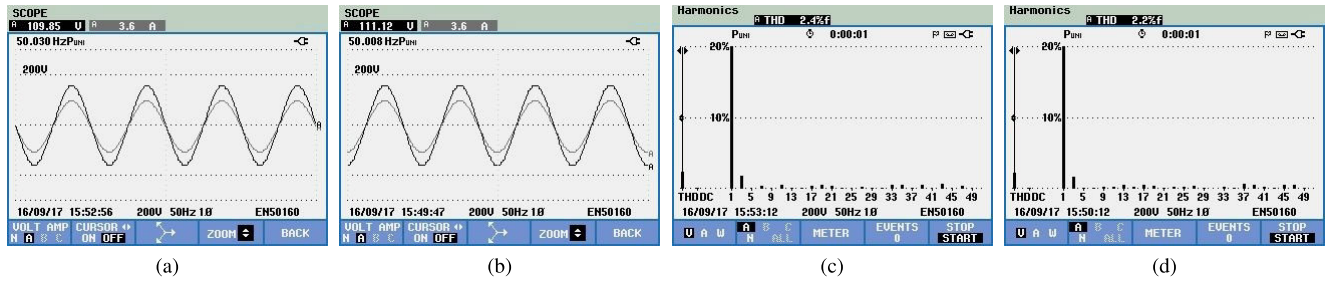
SCOPE
A 109.85 V A 3.6 A
50.030 HzPUNI
200V
16/09/17 15:52:56 200V 50Hz 1Ø EN50160
VOLT AMP N A B C CURSOR ON OFF ZOOM BACK

(a)

SCOPE
A 111.12 V A 3.6 A
50.008 HzPUNI
200V
16/09/17 15:49:47 200V 50Hz 1Ø EN50160
VOLT AMP N A B C CURSOR ON OFF ZOOM BACK

(b)

Harmonics
A THD 2.4%f
PUNI 0:00:01
20%
10%
THDDC 1 5 9 13 17 21 25 29 33 37 41 45 49
16/09/17 15:53:12 200V 50Hz 1Ø EN50160
V A W A B C N ALL METER EVENTS 0 STOP START

(c)

Harmonics
A THD 2.2%f
PUNI 0:00:01
20%
10%
THDDC 1 5 9 13 17 21 25 29 33 37 41 45 49
16/09/17 15:50:12 200V 50Hz 1Ø EN50160
V A W A B C N ALL METER EVENTS 0 STOP START

(d)